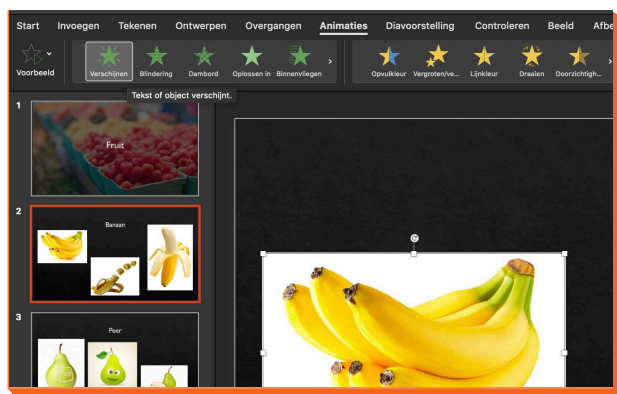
Start Invoegen Tekenen Ontwerpen Overgangen Animaties Diavoorstelling Controleren Beeld Afbe

Voorbeeld Verschijnen Blindering Dambord Oplossen in Binnenvliegen Opvulkleur Vergroten/ve... Lijnkleur Draaien Doorzichtigh...

Tekst of object verschijnt.

1
Fruit

2
Banaan

3
Peer